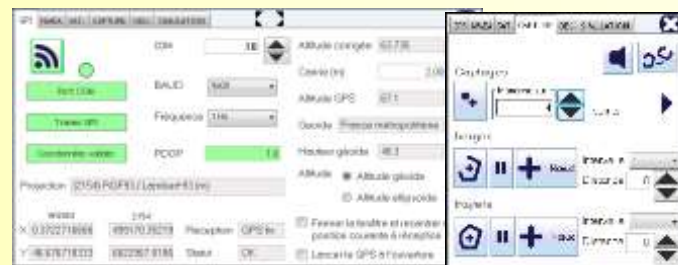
GPS | RADA | NIV | CAPTURE | GEO | SIMULATION

COM 10

BAUD 9600

Fréquence 1 Hz

PDOP 1.8

Port COM

Trames GPS

Coordonnées valides

Altitude corrigée 63.735

Canne (m) 2.00

Altitude GPS 67.1

Géoïde France métropolitaine

Hauteur géoïde 46.3

Altitude ● Altitude géoïde
○ Altitude ellipsoïde

Projection 2154 RGF93 / Lambert-93 (m)

WGS84 | 2154
X 0.3722716666 | 495170.39219 | Réception GPS fix
Y 46.676718333 | 6622967.8188 | Statut OK

Fermer la fenêtre et recentrer sur la position courante à réception

Lancer le GPS à l'ouverture

SYS | RADA | SAT | CAPTURE | GEO | SIMULATION

Captures

Profondeur

Lasso

Intervalle

Distance 0

Trajets

Intervalle

Distance 0